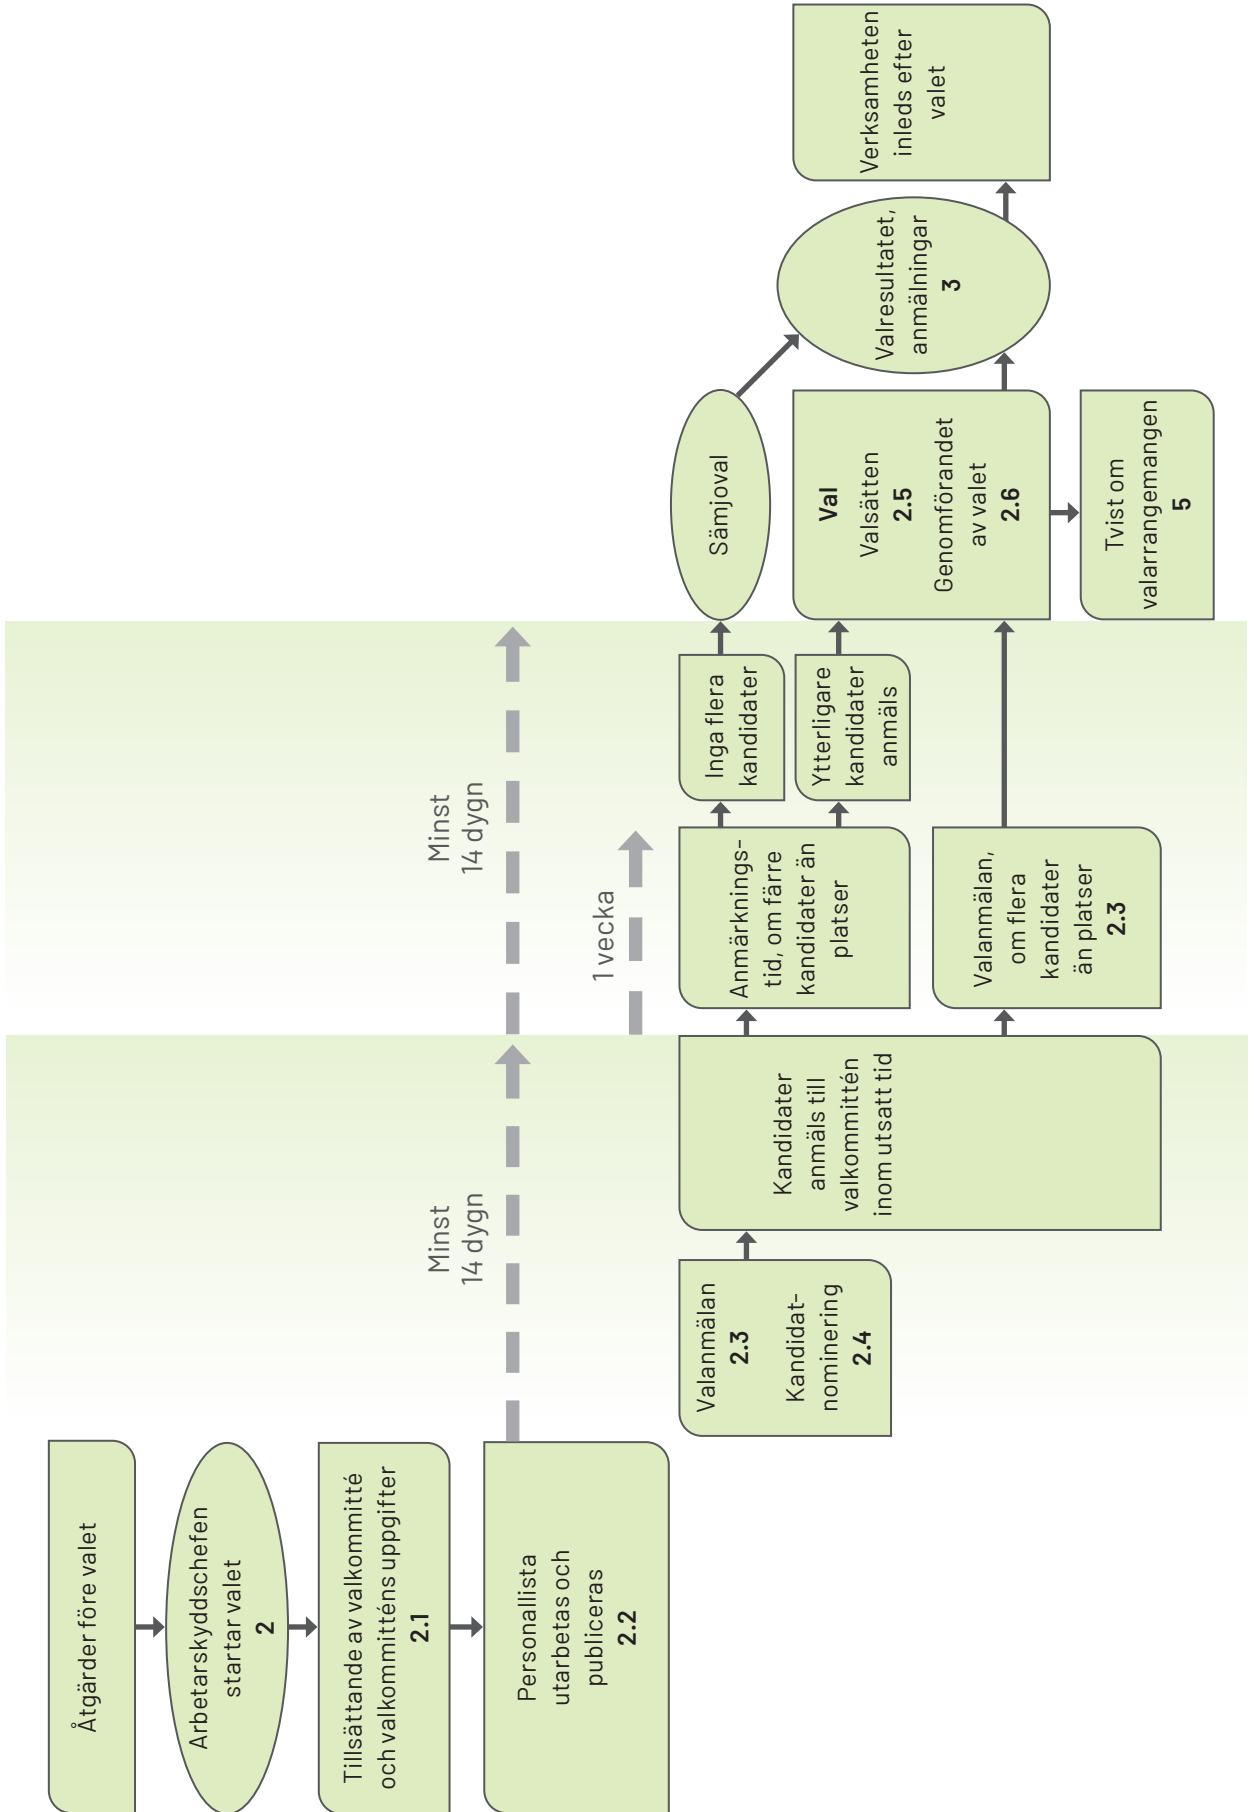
Åtgärder före valet

Arbetarskyddschefen startar valet
2

Tillsättande av valkommitté och valkommitténs uppgifter
2.1

Personallista utarbetas och publiceras
2.2

Minst 14 dygn

Valanmälan
2.3
Kandidatnominering
2.4

Kandidater anmäls till valkommittén inom utsatt tid

Minst 14 dygn

1 vecka

Anmärkningstid, om färre kandidater än platser

Valanmälan, om flera kandidater än platser
2.3

Inga flera kandidater

Ytterligare kandidater anmäls

Sämjoval

Val
Valsätten
2.5
Genomförandet av valet
2.6

Tvist om valarrangemangen
5

Valresultatet, anmälningar
3

Verksamheten inleds efter valet